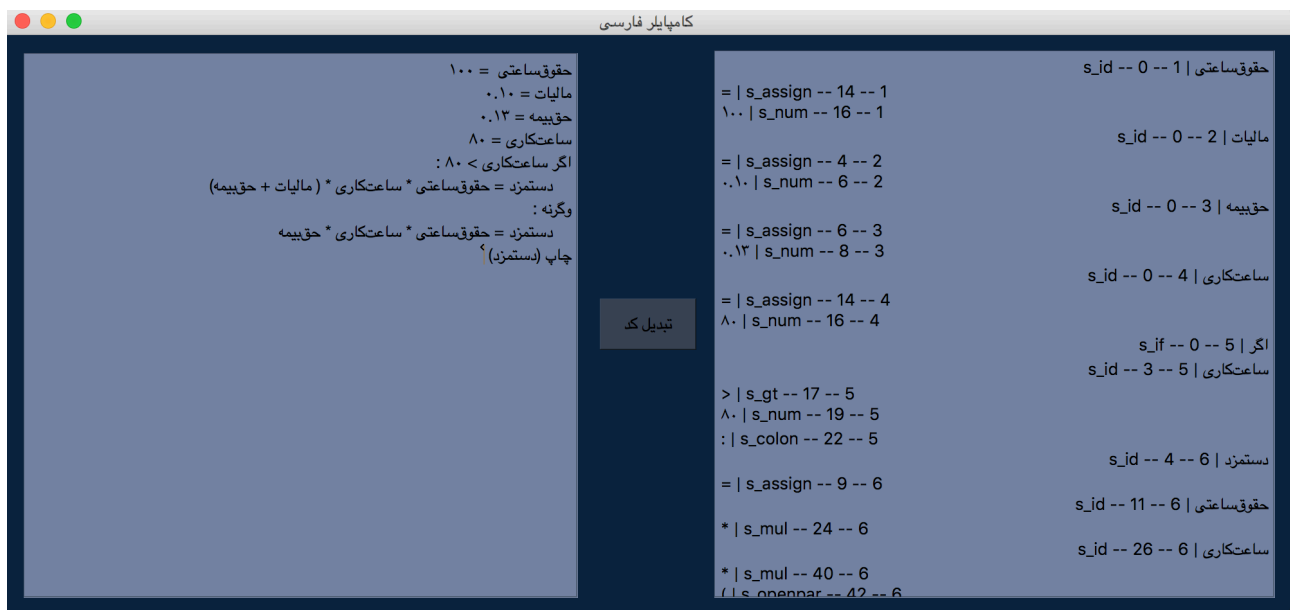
کامپایلر فارسی

حقوق‌ساعتی = ۱۰۰
مالیات = ۰.۱۰
حق‌بیمه = ۰.۱۳
ساعت‌کاری = ۸۰
اگر ساعت‌کاری > ۸۰ :
دستمزد = حقوق‌ساعتی * ساعت‌کاری * ( مالیات + حق‌بیمه)
وگرنه :
دستمزد = حقوق‌ساعتی * ساعت‌کاری * حق‌بیمه
چاپ (دستمزد)

تبدیل کن

حقوق‌ساعتی | 1 -- 0 -- s_id
= | s_assign -- 14 -- 1
۱۰۰ | s_num -- 16 -- 1
مالیات | 2 -- 0 -- s_id
= | s_assign -- 4 -- 2
۰.۱۰ | s_num -- 6 -- 2
حق‌بیمه | 3 -- 0 -- s_id
= | s_assign -- 6 -- 3
۰.۱۳ | s_num -- 8 -- 3
ساعت‌کاری | 4 -- 0 -- s_id
= | s_assign -- 14 -- 4
۸۰ | s_num -- 16 -- 4
اگر | 5 -- 0 -- s_if
ساعت‌کاری | 5 -- 3 -- s_id
> | s_gt -- 17 -- 5
۸۰ | s_num -- 19 -- 5
: | s_colon -- 22 -- 5
دستمزد | 6 -- 4 -- s_id
= | s_assign -- 9 -- 6
حقوق‌ساعتی | 6 -- 11 -- s_id
* | s_mul -- 24 -- 6
ساعت‌کاری | 6 -- 26 -- s_id
* | s_mul -- 40 -- 6
( | s_openpar -- 42 -- 6